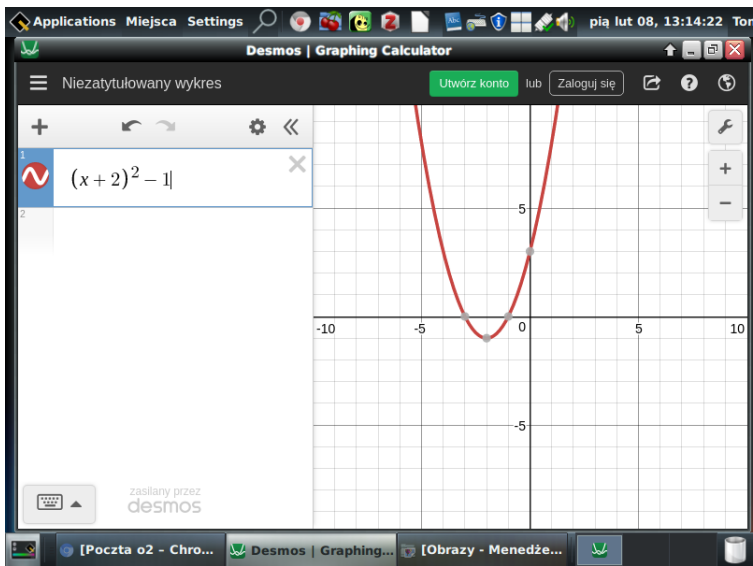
Applications Miejsca Settings

pią lut 08, 13:14:22 Tor

Desmos | Graphing Calculator

Niezatytułowany wykres

Utwórz konto lub Zaloguj się

1

$(x+2)^2-1$

2

zasilany przez desmos

5

-10 -5 0 5 10

-5

[Poczta o2 - Chro... Desmos | Graphing... [Obrazy - Menedże...